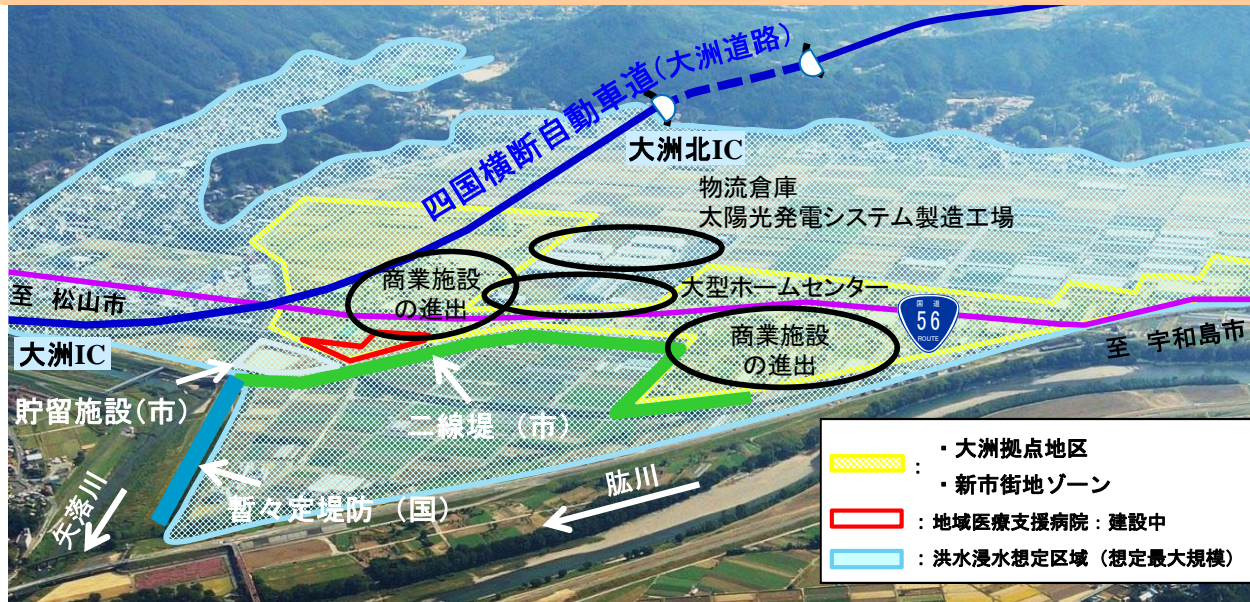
四国横断自動車道（大洲道路）

大洲北IC

物流倉庫
太陽光発電システム製造工場

商業施設の進出

大型ホームセンター

至　松山市

56

至　宇和島市

大洲IC

商業施設の進出

貯留施設（市）

二線堤（市）

矢落川

暫々定堤防（国）

肱川

：・大洲拠点地区
　・新市街地ゾーン

：地域医療支援病院：建設中

：洪水浸水想定区域（想定最大規模）